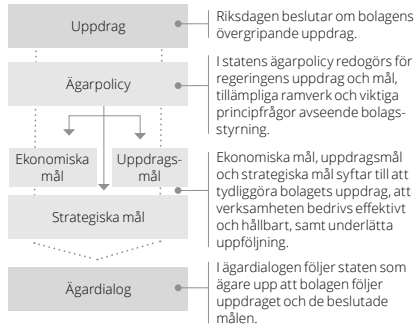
Uppdrag

Riksdagen beslutar om bolagens övergripande uppdrag.

Ägarpolicy

I statens ägarpolicy redogörs för regeringens uppdrag och mål, tillämpliga ramverk och viktiga principfrågor avseende bolagsstyrning.

Ekonomiska mål

Uppdragsmål

Strategiska mål

Ekonomiska mål, uppdragsmål och strategiska mål syftar till att tydliggöra bolagets uppdrag, att verksamheten bedrivs effektivt och hållbart, samt underlätta uppföljning.

Ägardialog

I ägardialogen följer staten som ägare upp att bolagen följer uppdraget och de beslutade målen.